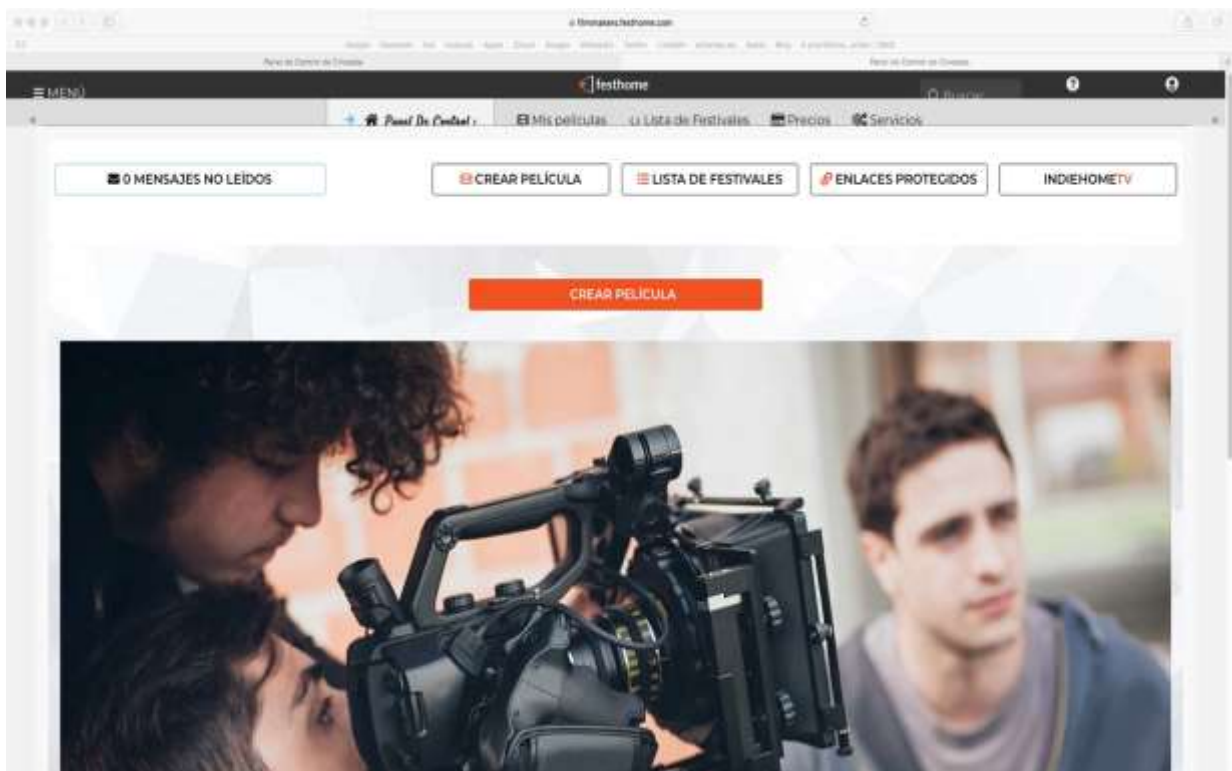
filmmakers.festhome.com

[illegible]

Panel de Control de Cineasta

Panel de Control de Cineasta

☰ MENU

festhome

Buscar

Panel De Control

Mis películas

Lista de Festivales

Precios

Servicios

0 MENSAJES NO LEÍDOS

CREAR PELÍCULA

LISTA DE FESTIVALES

ENLACES PROTEGIDOS

INDIEHOMETV

CREAR PELÍCULA